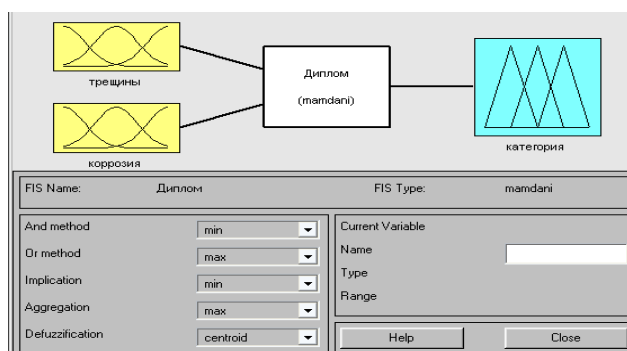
трещины

коррозия

Диплом

(mamdani)

категория

FIS Name: Диплом

FIS Type: mamdani

And method min

Or method max

Implication min

Aggregation max

Defuzzification centroid

Current Variable

Name

Type

Range

Help

Close